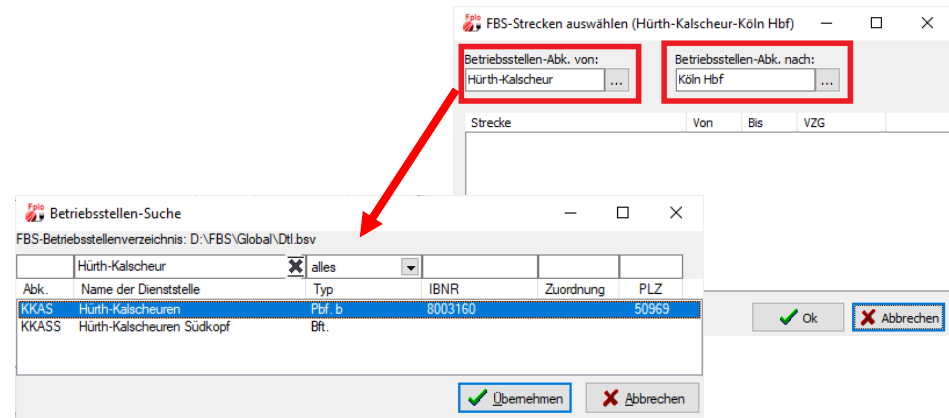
Fplo FBS-Strecken auswählen (Hürth-Kalscheur-Köln Hbf)

Betriebsstellen-Abk. von:
Hürth-Kalscheur ...

Betriebsstellen-Abk. nach:
Köln Hbf ...

| Strecke | Von | Bis | VZG |
|---|---|---|---|

Ok
Abbrechen

Fplo Betriebsstellen-Suche

FBS-Betriebsstellenverzeichnis: D:\FBS\Global\Dtl.bsv

Hürth-Kalscheur
alles

| Abk. | Name der Dienststelle | Typ | IBNR | Zuordnung | PLZ |
|---|---|---|---|---|---|
| KKAS | Hürth-Kalscheuren | Pbf. b | 8003160 | | 50969 |
| KKASS | Hürth-Kalscheuren Südkopf | Bft. | | | |

Übernehmen
Abbrechen